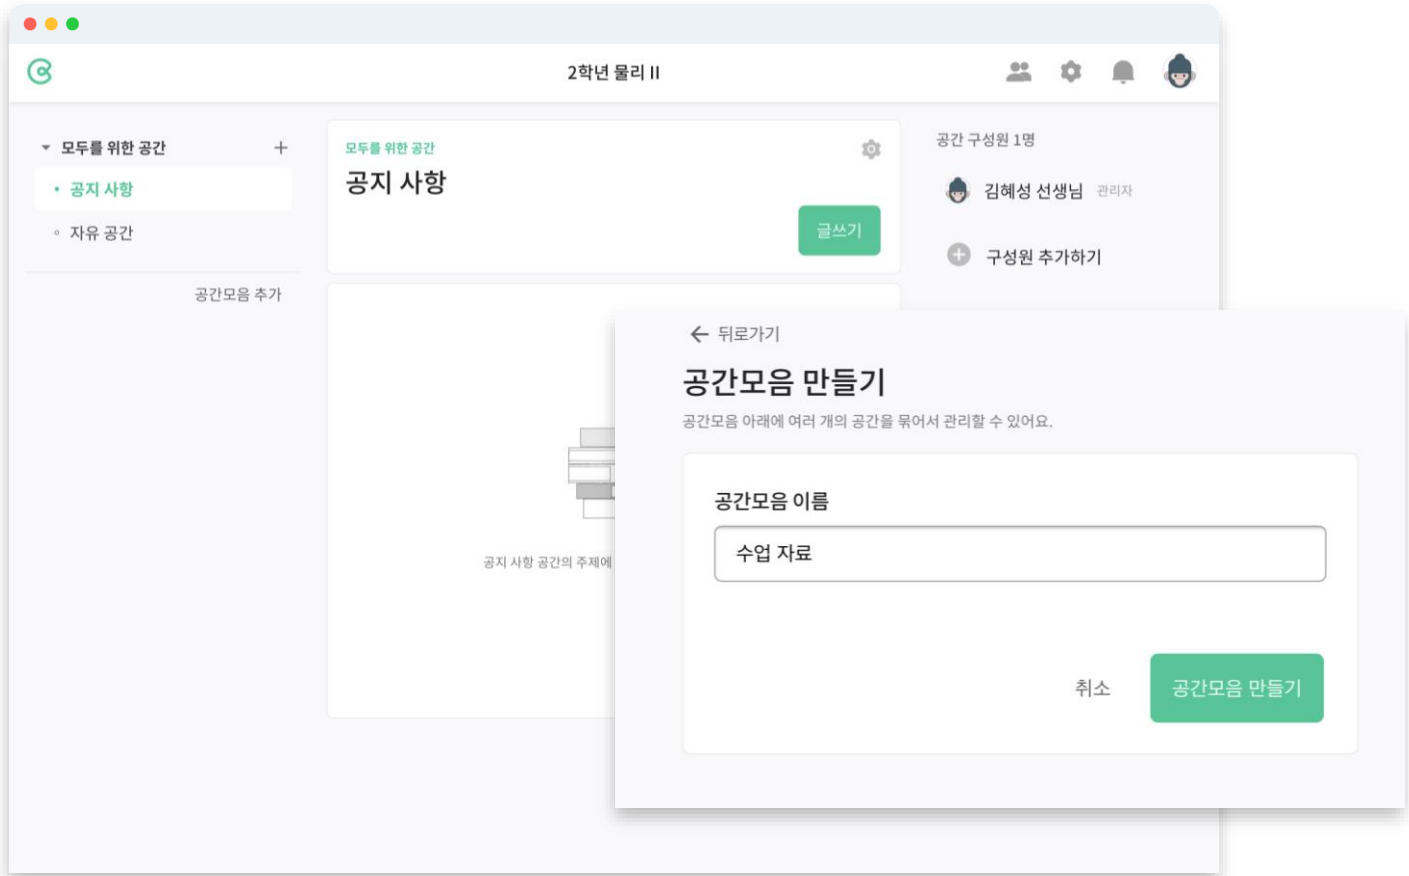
2학년 물리 II

모두를 위한 공간
+
공지 사항
자유 공간
공간모음 추가

모두를 위한 공간
공지 사항
글쓰기

공지 사항 공간의 주제에

공간 구성원 1명
김혜성 선생님 관리자
구성원 추가하기

← 뒤로가기
공간모음 만들기
공간모음 아래에 여러 개의 공간을 묶어서 관리할 수 있어요.

공간모음 이름
수업 자료

취소
공간모음 만들기